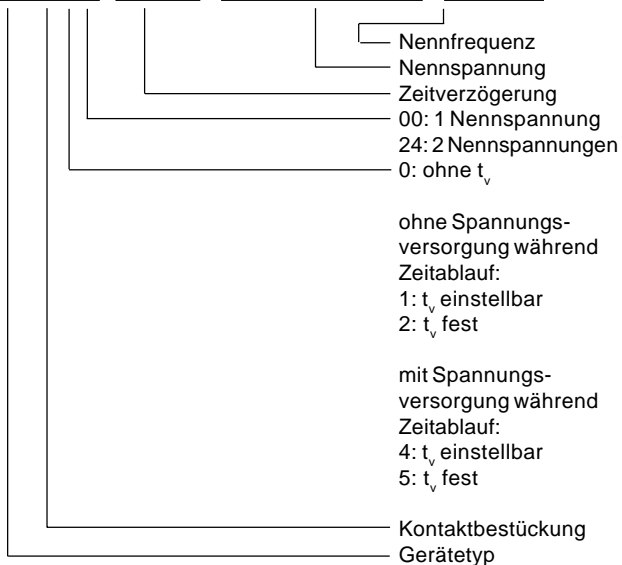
Nennfrequenz
Nennspannung
Zeitverzögerung
00: 1 Nennspannung
24: 2 Nennspannungen
0: ohne $t_v$

ohne Spannungsversorgung während Zeitablauf:
1: $t_v$ einstellbar
2: $t_v$ fest

mit Spannungsversorgung während Zeitablauf:
4: $t_v$ einstellbar
5: $t_v$ fest

Kontaktbestückung
Gerätetyp